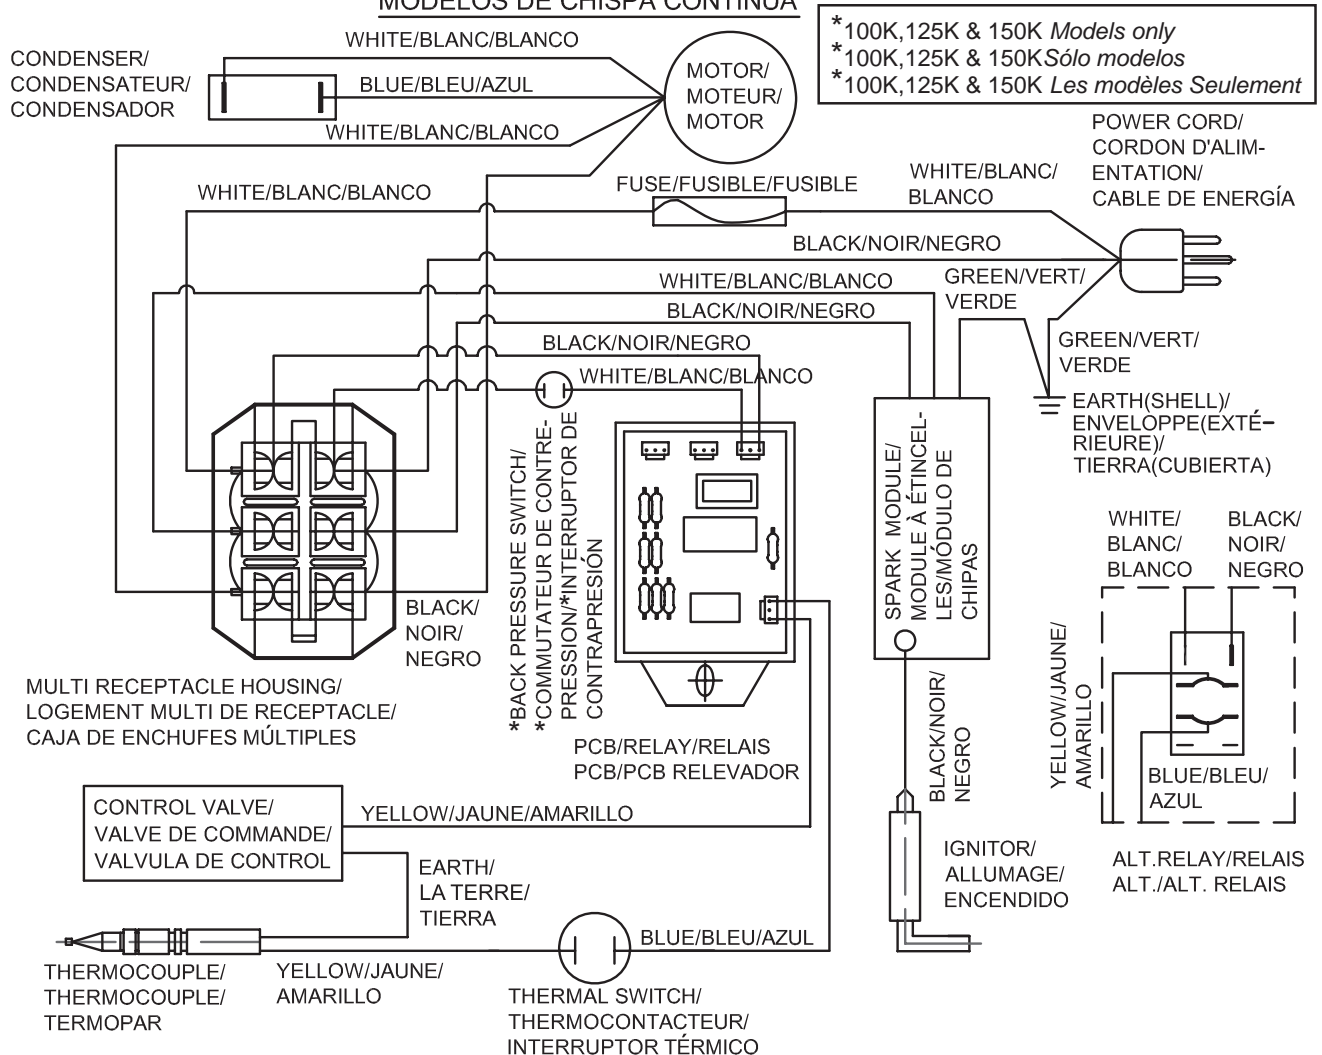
MODELOS DE CHISPA CONTINUA

*100K,125K & 150K Models only
*100K,125K & 150KSólo modelos
*100K,125K & 150K Les modèles Seulement

CONDENSER/
CONDENSATEUR/
CONDENSADOR

WHITE/BLANC/BLANCO
BLUE/BLEU/AZUL
WHITE/BLANC/BLANCO

MOTOR/
MOTEUR/
MOTOR

POWER CORD/
CORDON D'ALIMENTATION/
CABLE DE ENERGÍA

WHITE/BLANC/BLANCO
FUSE/FUSIBLE/FUSIBLE
WHITE/BLANC/
BLANCO
BLACK/NOIR/NEGRO
WHITE/BLANC/BLANCO
GREEN/VERT/
VERDE
BLACK/NOIR/NEGRO
GREEN/VERT/
VERDE
BLACK/NOIR/NEGRO
WHITE/BLANC/BLANCO

EARTH(SHELL)/
ENVELOPPE(EXTÉRIEURE)/
TIERRA(CUBIERTA)

*BACK PRESSURE SWITCH/
*COMMUTATEUR DE CONTRE-PRESSION/*INTERRUPTOR DE CONTRAPRESIÓN

SPARK MODULE/
MODULE À ÉTINCELLES/MÓDULO DE CHIPAS

WHITE/
BLANC/
BLANCO
BLACK/
NOIR/
NEGRO

BLACK/
NOIR/
NEGRO

YELLOW/JAUNE/
AMARILLO

MULTI RECEPTACLE HOUSING/
LOGEMENT MULTI DE RECEPTACLE/
CAJA DE ENCHUFES MÚLTIPLES

PCB/RELAY/RELAIS
PCB/PCB RELEVADOR

BLACK/NOIR/
NEGRO

BLUE/BLEU/
AZUL

CONTROL VALVE/
VALVE DE COMMANDE/
VALVULA DE CONTROL

YELLOW/JAUNE/AMARILLO

EARTH/
LA TERRE/
TIERRA

IGNITOR/
ALLUMAGE/
ENCENDIDO

ALT.RELAY/RELAIS
ALT./ALT. RELAIS

BLUE/BLEU/AZUL

THERMOCOUPLE/
THERMOCOUPLE/
TERMOPAR

YELLOW/JAUNE/
AMARILLO

THERMAL SWITCH/
THERMOCONTACTEUR/
INTERRUPTOR TÉRMICO